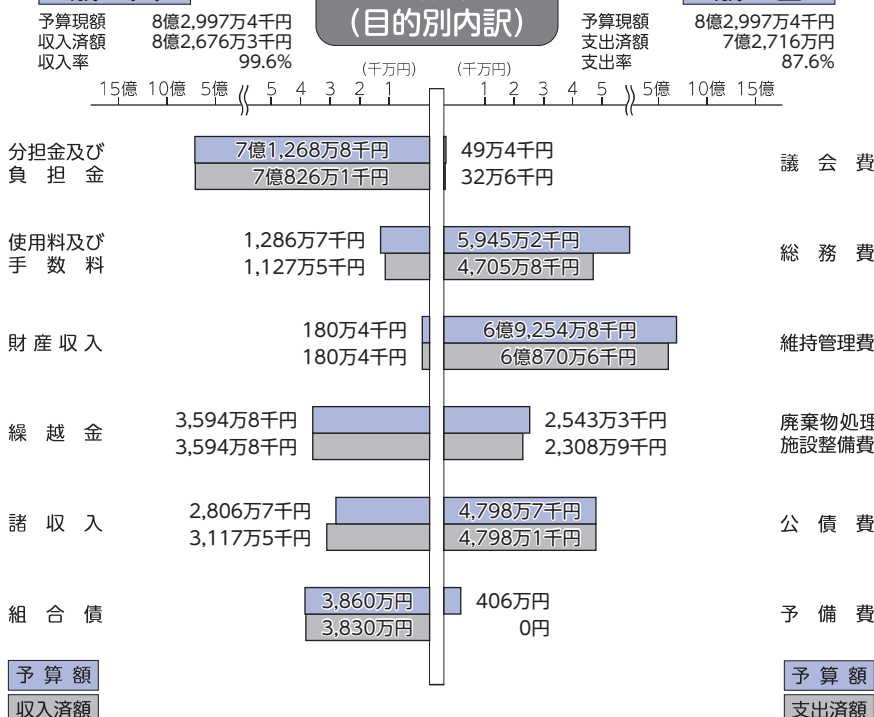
(目的別内訳)

予算現額 8億2,997万4千円
収入済額 8億2,676万3千円
収入率 99.6%

予算現額 8億2,997万4千円
支出済額 7億2,716万円
支出率 87.6%

(千万円) (千万円)
15億 10億 5億 5 4 3 2 1 1 2 3 4 5 5億 10億 15億

分担金及び負担金 7億1,268万8千円 7億826万1千円 | 49万4千円 32万6千円 議会費

使用料及び手数料 1,286万7千円 1,127万5千円 | 5,945万2千円 4,705万8千円 総務費

財産収入 180万4千円 180万4千円 | 6億9,254万8千円 6億870万6千円 維持管理費

繰越金 3,594万8千円 3,594万8千円 | 2,543万3千円 2,308万9千円 廃棄物処理施設整備費

諸収入 2,806万7千円 3,117万5千円 | 4,798万7千円 4,798万1千円 公債費

組合債 3,860万円 3,830万円 | 406万円 0円 予備費

予算額
収入済額

予算額
支出済額